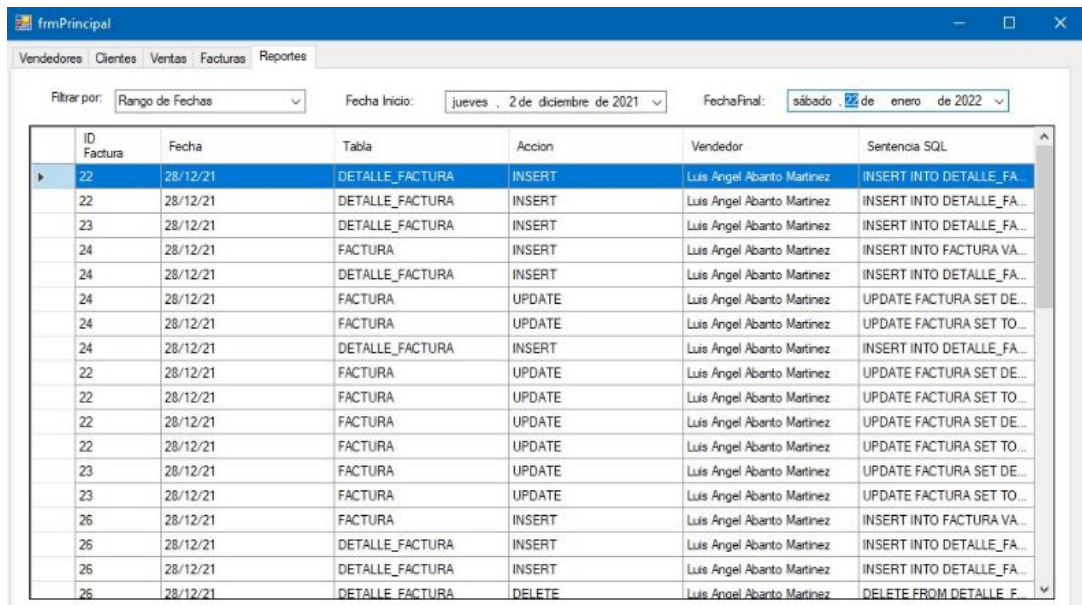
frmPrincipal

Vendedores Clientes Ventas Facturas Reportes

Filtrar por: Rango de Fechas

Fecha Inicio: jueves , 2 de diciembre de 2021

FechaFinal: sábado , 22 de enero de 2022

| ID Factura | Fecha | Tabla | Accion | Vendedor | Sentencia SQL |
|---|---|---|---|---|---|
| 22 | 28/12/21 | DETALLE_FACTURA | INSERT | Luis Angel Abanto Martinez | INSERT INTO DETALLE_FA... |
| 22 | 28/12/21 | DETALLE_FACTURA | INSERT | Luis Angel Abanto Martinez | INSERT INTO DETALLE_FA... |
| 23 | 28/12/21 | DETALLE_FACTURA | INSERT | Luis Angel Abanto Martinez | INSERT INTO DETALLE_FA... |
| 24 | 28/12/21 | FACTURA | INSERT | Luis Angel Abanto Martinez | INSERT INTO FACTURA VA... |
| 24 | 28/12/21 | DETALLE_FACTURA | INSERT | Luis Angel Abanto Martinez | INSERT INTO DETALLE_FA... |
| 24 | 28/12/21 | FACTURA | UPDATE | Luis Angel Abanto Martinez | UPDATE FACTURA SET DE... |
| 24 | 28/12/21 | FACTURA | UPDATE | Luis Angel Abanto Martinez | UPDATE FACTURA SET TO... |
| 24 | 28/12/21 | DETALLE_FACTURA | INSERT | Luis Angel Abanto Martinez | INSERT INTO DETALLE_FA... |
| 22 | 28/12/21 | FACTURA | UPDATE | Luis Angel Abanto Martinez | UPDATE FACTURA SET DE... |
| 22 | 28/12/21 | FACTURA | UPDATE | Luis Angel Abanto Martinez | UPDATE FACTURA SET TO... |
| 22 | 28/12/21 | FACTURA | UPDATE | Luis Angel Abanto Martinez | UPDATE FACTURA SET DE... |
| 22 | 28/12/21 | FACTURA | UPDATE | Luis Angel Abanto Martinez | UPDATE FACTURA SET TO... |
| 23 | 28/12/21 | FACTURA | UPDATE | Luis Angel Abanto Martinez | UPDATE FACTURA SET DE... |
| 23 | 28/12/21 | FACTURA | UPDATE | Luis Angel Abanto Martinez | UPDATE FACTURA SET TO... |
| 26 | 28/12/21 | FACTURA | INSERT | Luis Angel Abanto Martinez | INSERT INTO FACTURA VA... |
| 26 | 28/12/21 | DETALLE_FACTURA | INSERT | Luis Angel Abanto Martinez | INSERT INTO DETALLE_FA... |
| 26 | 28/12/21 | DETALLE_FACTURA | INSERT | Luis Angel Abanto Martinez | INSERT INTO DETALLE_FA... |
| 26 | 28/12/21 | DETALLE_FACTURA | DELETE | Luis Angel Abanto Martinez | DELETE FROM DETALLE_F... |